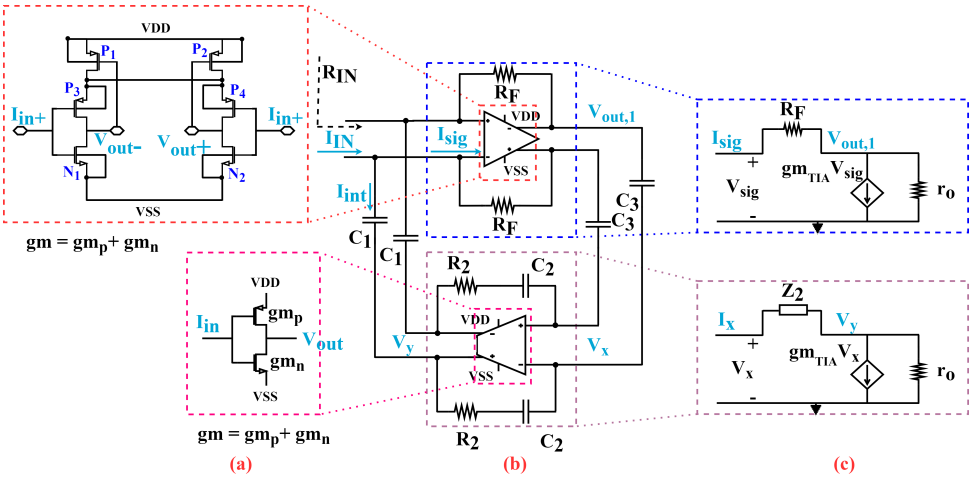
VDD
$P_1$
$P_2$
$P_3$
$P_4$
$I_{in+}$
$V_{out-}$
$V_{out+}$
$I_{in+}$
$N_1$
$N_2$
VSS
gm = $gm_p$+ $gm_n$

$R_{IN}$
$R_F$
VDD
$I_{IN}$
$I_{sig}$
VSS
$V_{out,1}$
$I_{int}$
$C_3$
$C_3$
$R_F$
$C_1$
$C_1$
$R_2$
$C_2$
VDD
$V_y$
VSS
$V_x$
$R_2$
$C_2$

VDD
$I_{in}$
$gm_p$
$V_{out}$
$gm_n$
VSS
gm = $gm_p$+ $gm_n$

$R_F$
$I_{sig}$
$V_{out,1}$
+
$V_{sig}$
$gm_{TIA}$ $V_{sig}$
$r_o$
-

$Z_2$
$I_x$
$V_y$
+
$V_x$
$gm_{TIA}$ $V_x$
$r_o$
-

(a)
(b)
(c)